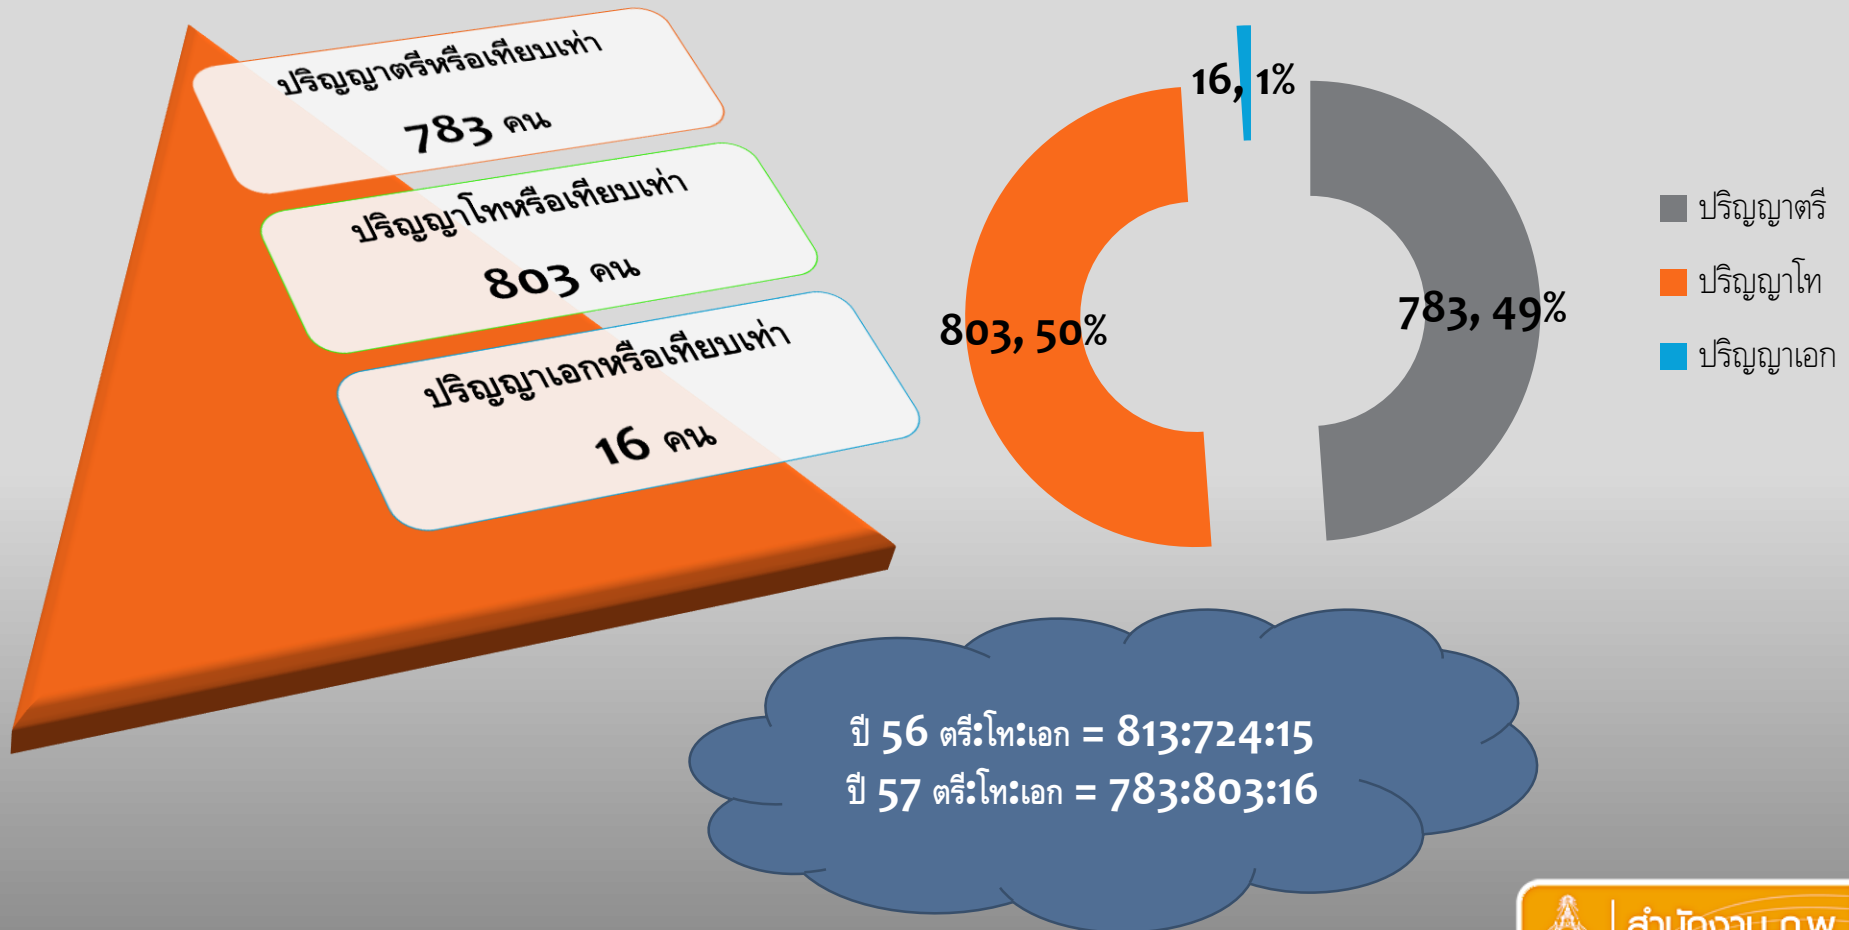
ปริญญาตรีหรือเทียบเท่า
783 คน

ปริญญาโทหรือเทียบเท่า
803 คน

ปริญญาเอกหรือเทียบเท่า
16 คน

16, 1%
803, 50%
783, 49%

ปริญญาตรี
ปริญญาโท
ปริญญาเอก

ปี 56 ตรี:โท:เอก = 813:724:15
ปี 57 ตรี:โท:เอก = 783:803:16

สำนักงาน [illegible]